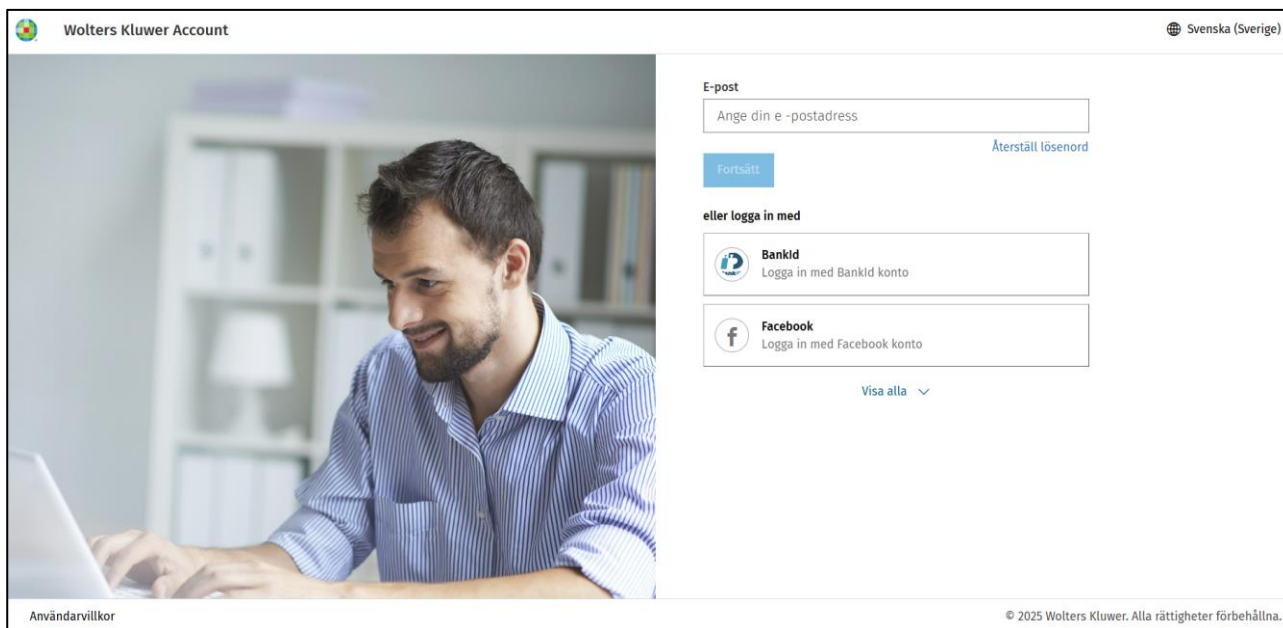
Wolters Kluwer Account

Svenska (Sverige)

E-post

Ange din e -postadress

Återställ lösenord

Fortsätt

eller logga in med

BankId
Logga in med BankId konto

Facebook
Logga in med Facebook konto

Visa alla

Användarvillkor

© 2025 Wolters Kluwer. Alla rättigheter förbehållna.